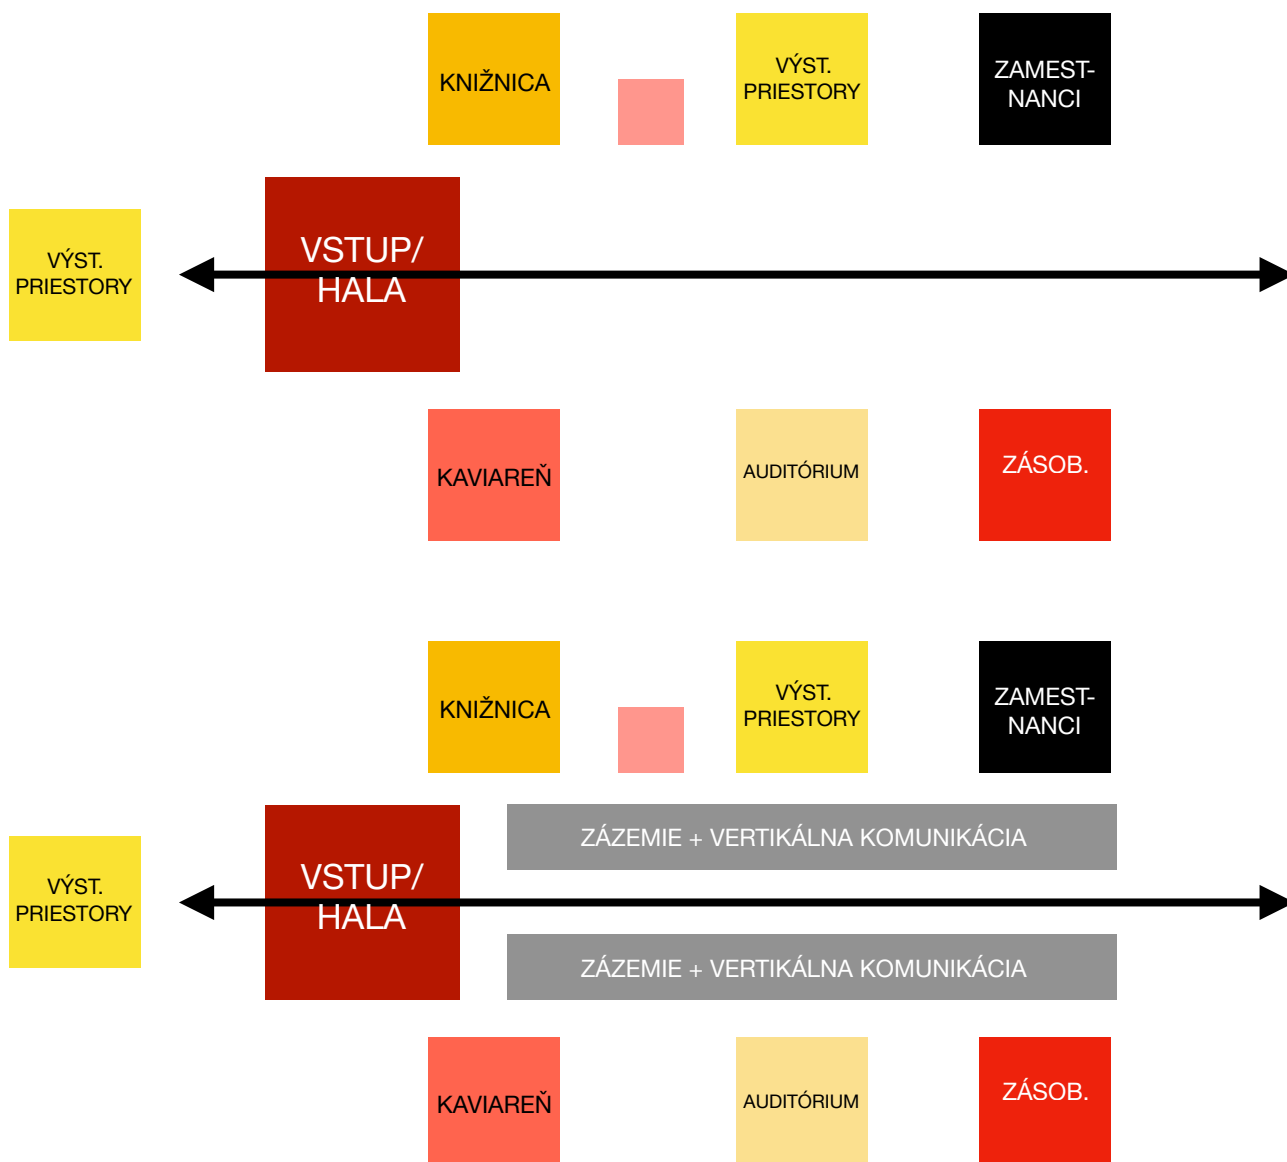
KNIŽNICA

VÝST. PRIESTORY

ZAMEST-NANCI

VÝST. PRIESTORY

VSTUP/ HALA

KAVIAREŇ

AUDITÓRIUM

ZÁSOB.

KNIŽNICA

VÝST. PRIESTORY

ZAMEST-NANCI

ZÁZEMIE + VERTIKÁLNA KOMUNIKÁCIA

VÝST. PRIESTORY

VSTUP/ HALA

ZÁZEMIE + VERTIKÁLNA KOMUNIKÁCIA

KAVIAREŇ

AUDITÓRIUM

ZÁSOB.